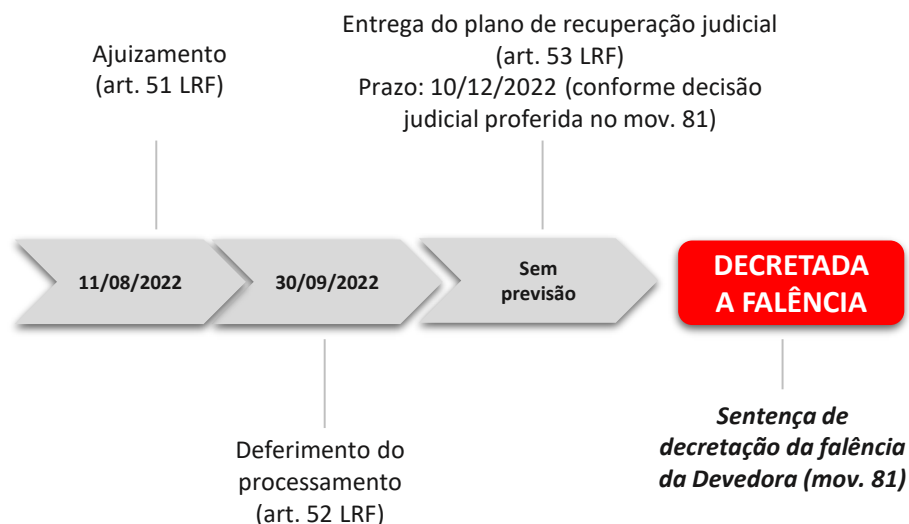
Ajuizamento
(art. 51 LRF)

Entrega do plano de recuperação judicial
(art. 53 LRF)
Prazo: 10/12/2022 (conforme decisão judicial proferida no mov. 81)

11/08/2022

30/09/2022

Sem previsão

DECRETADA A FALÊNCIA

Deferimento do processamento
(art. 52 LRF)

*Sentença de decretação da falência da Devedora (mov. 81)*